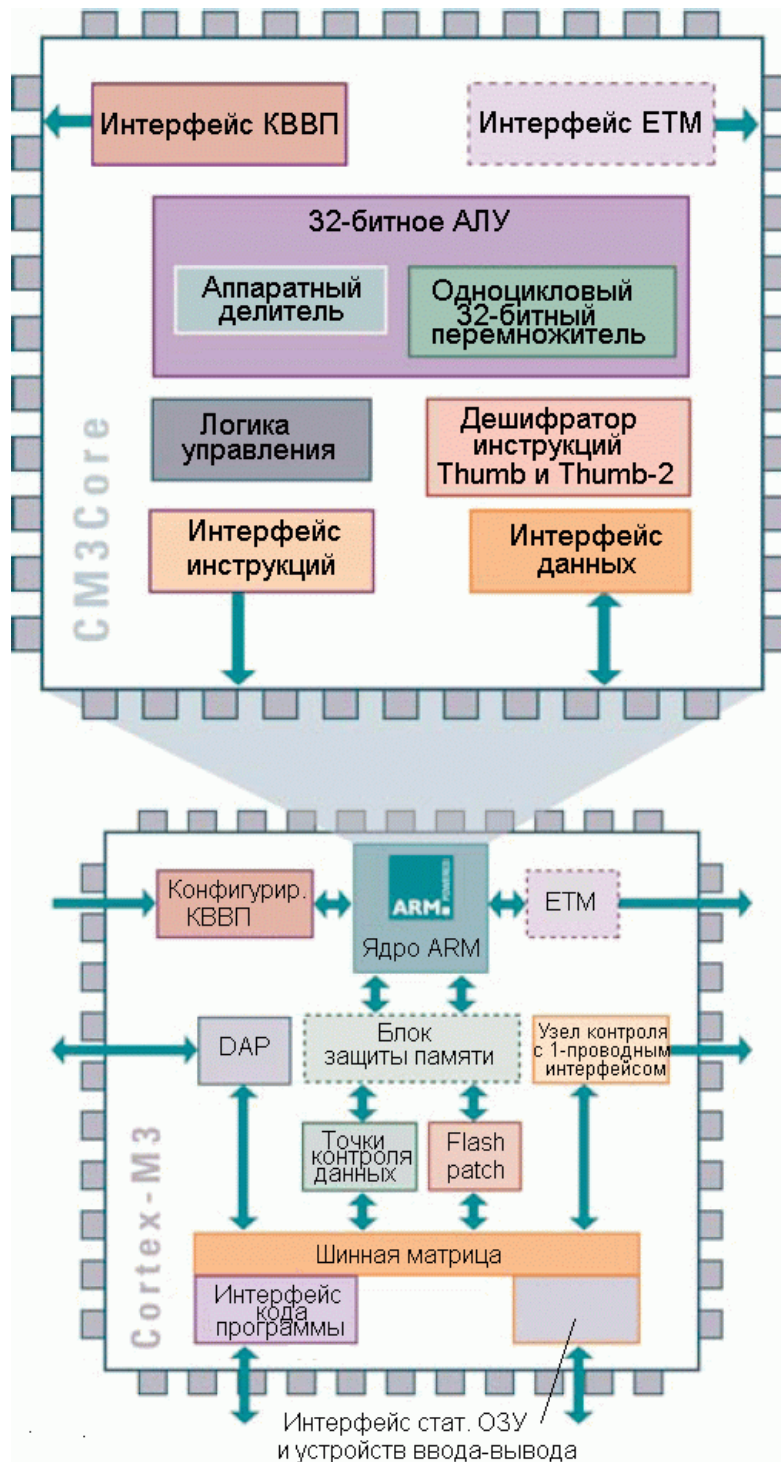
Интерфейс КВВП

Интерфейс ЕТМ

32-битное АЛУ

Аппаратный делитель

Одноцикловый 32-битный перемножитель

CM3Core

Логика управления

Дешифратор инструкций Thumb и Thumb-2

Интерфейс инструкций

Интерфейс данных

Конфигурир. КВВП

ARM POWERED

Ядро ARM

ETM

DAP

Блок защиты памяти

Узел контроля с 1-проводным интерфейсом

Cortex-M3

Точки контроля данных

Flash patch

Шинная матрица

Интерфейс кода программы

Интерфейс стат. ОЗУ и устройств ввода-вывода